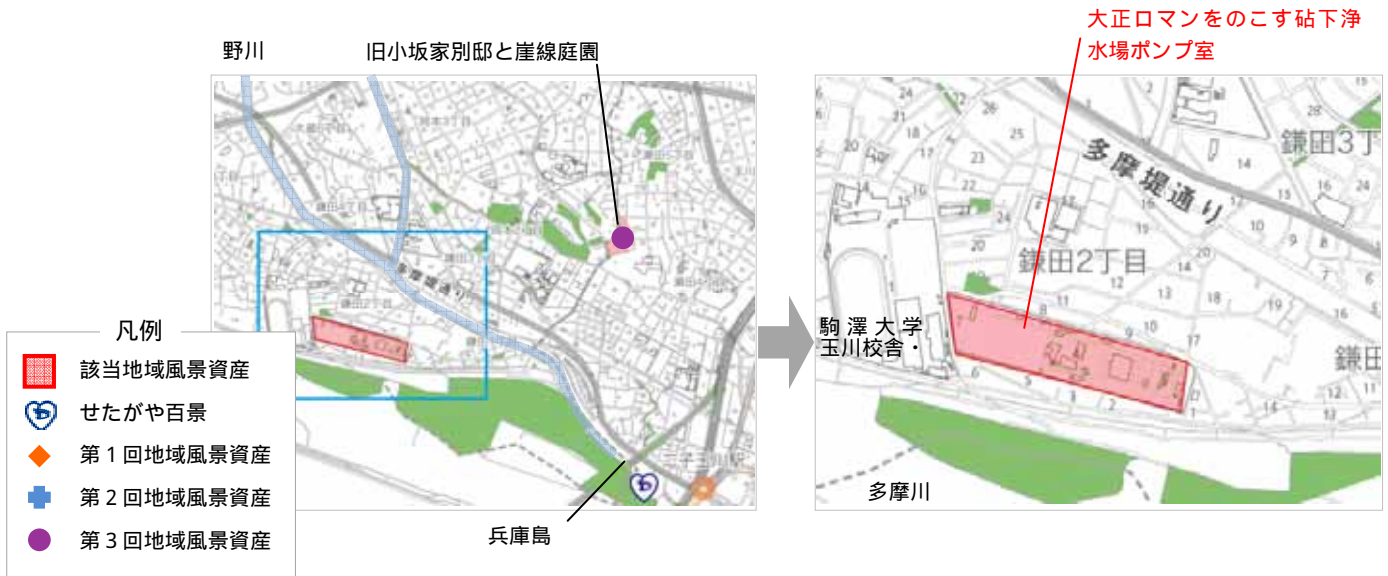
野川

旧小坂家別邸と崖線庭園

大正ロマンをのこす砧下浄水場ポンプ室

凡例

該当地域風景資産

せたがや百景

第 1 回地域風景資産

第 2 回地域風景資産

第 3 回地域風景資産

兵庫島

多摩堤通り

鎌田3丁目

鎌田2丁目

鎌田

駒澤大学玉川校舎・

多摩川